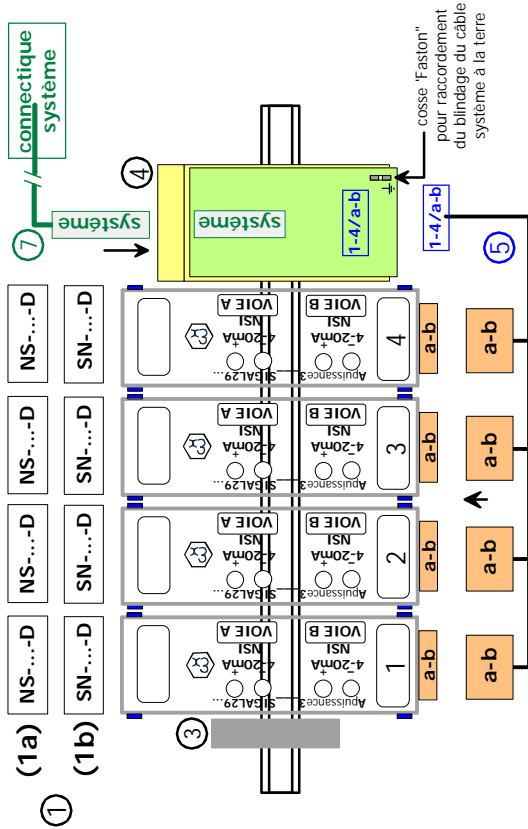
connectique
système

système

système

1-4/a-b

cosse "Faston"
pour raccordement
du blindage du câble
système à la terre

1-4/a-b

7

4

5

NS-...-D
SN-...-D
NS-...-D
SN-...-D
NS-...-D
SN-...-D
NS-...-D
SN-...-D

(1a)
(1b)
1

3

VOIE A
NSI
4-20mA
SIGAL29...
VOIE B
NSI
4-20mA
Apuissance3...
4
a-b
a-b

VOIE A
NSI
4-20mA
SIGAL29...
VOIE B
NSI
4-20mA
Apuissance3...
3
a-b
a-b

VOIE A
NSI
4-20mA
SIGAL29...
VOIE B
NSI
4-20mA
Apuissance3...
2
a-b
a-b

VOIE A
NSI
4-20mA
SIGAL29...
VOIE B
NSI
4-20mA
Apuissance3...
1
a-b
a-b